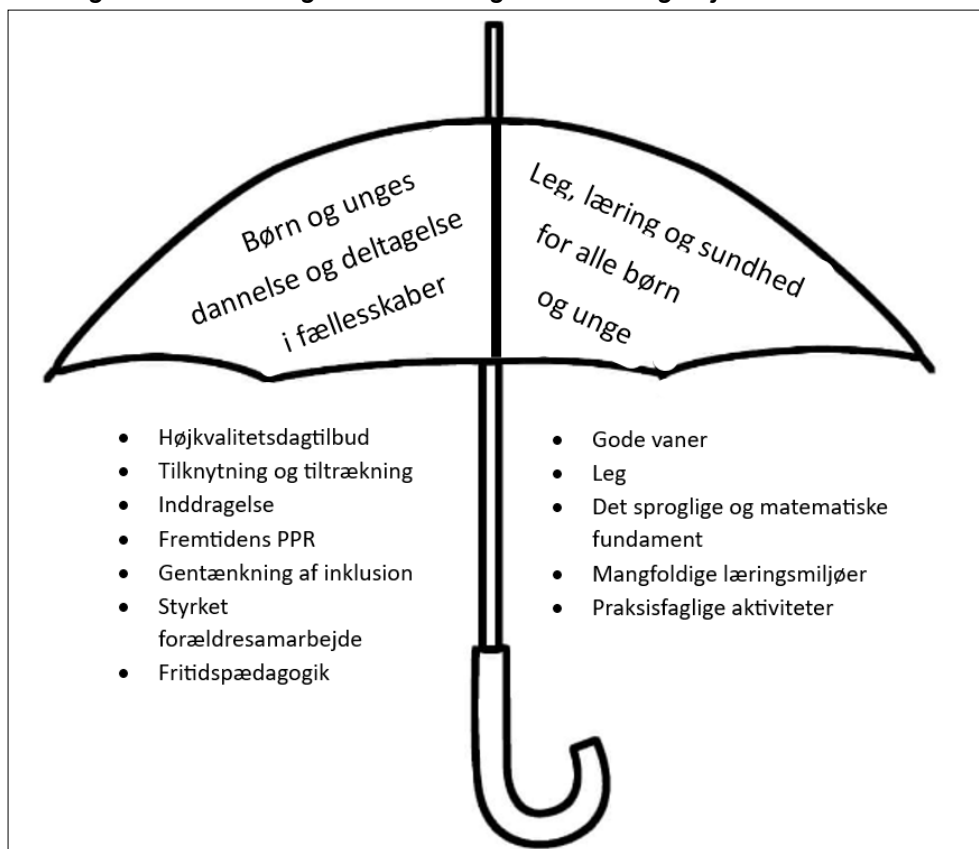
Børn og unges dannelse og deltagelse i fællesskaber

Leg, læring og sundhed for alle børn og unge

- Højkvalitetsdagtilbud
- Tilknytning og tiltrækning
- Inddragelse
- Fremtidens PPR
- Gentænkning af inklusion
- Styrket forældresamarbejde
- Fritidspædagogik

- Gode vaner
- Leg
- Det sproglige og matematiske fundament
- Mangfoldige læringsmiljøer
- Praksisfaglige aktiviteter